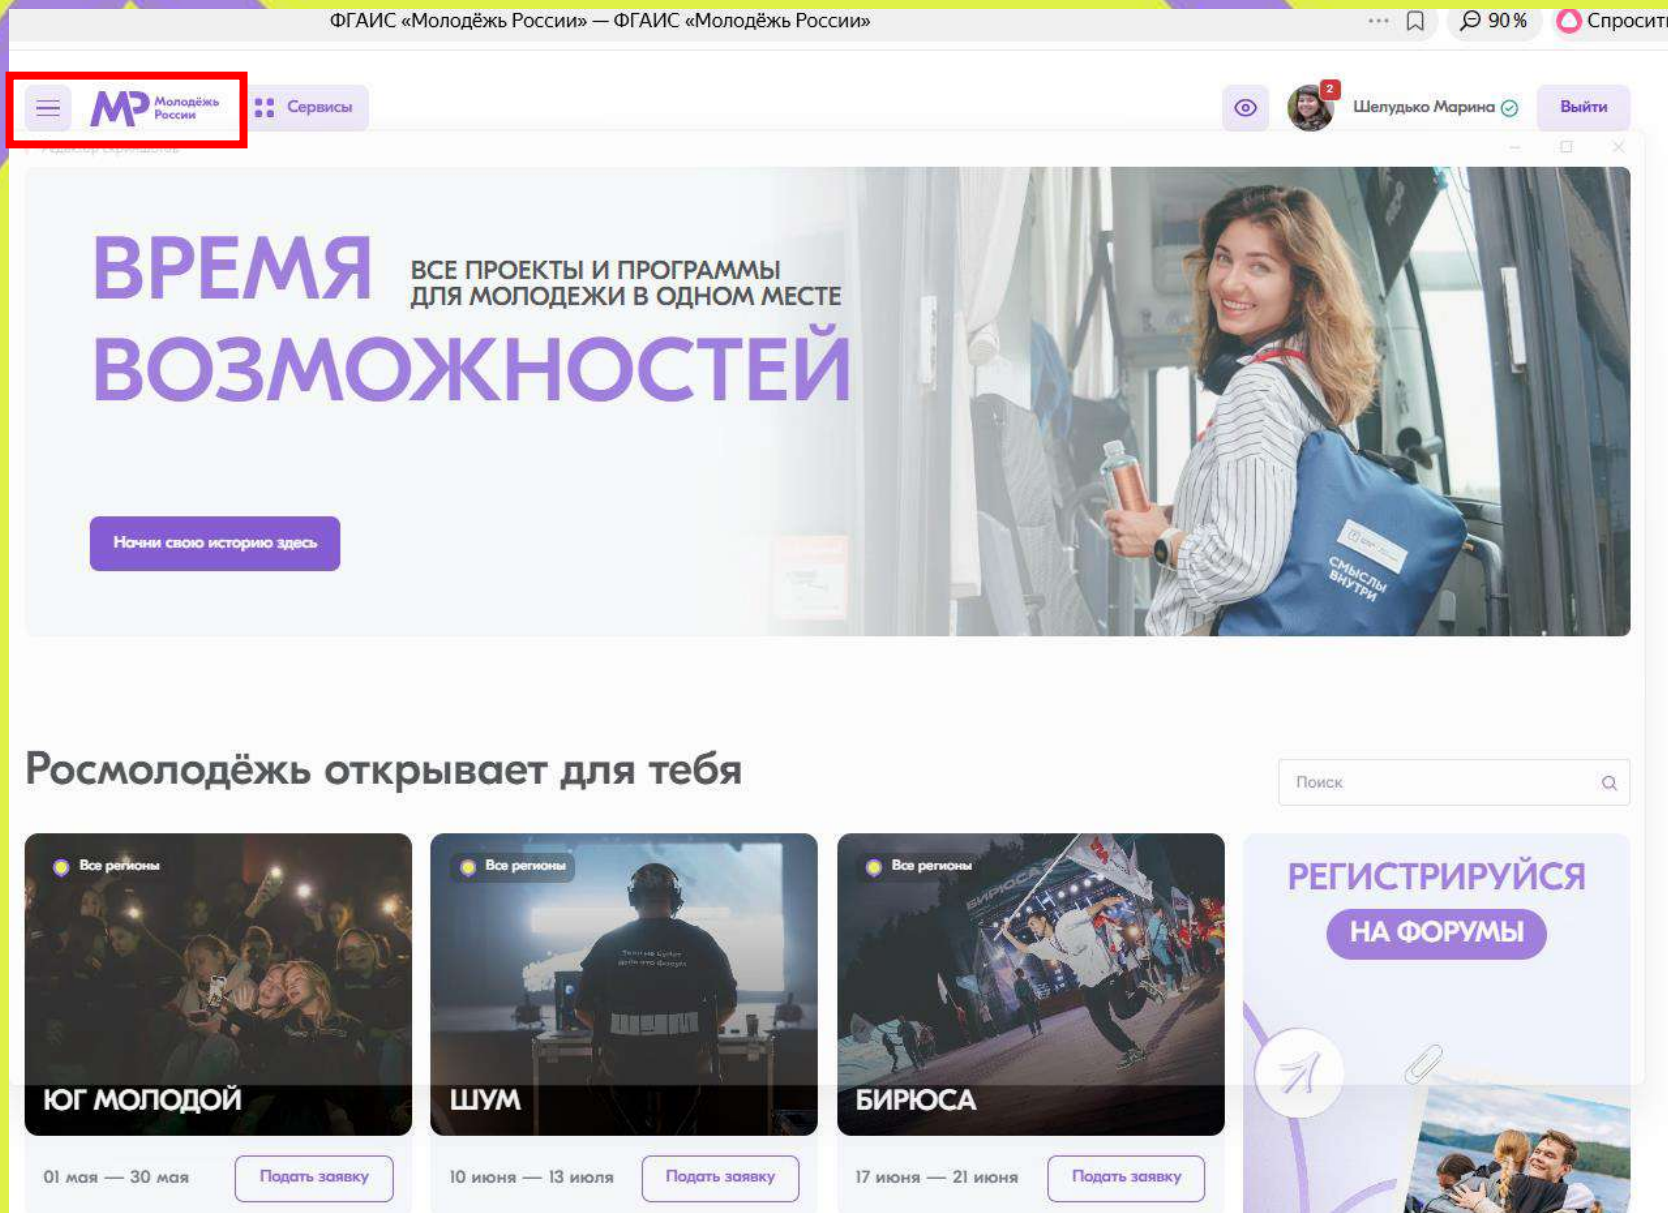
ФГАИС «Молодёжь России» — ФГАИС «Молодёжь России»

90 %

Спросит

МР Молодёжь России

Сервисы

2

Шелудько Марина

Выйти

ВРЕМЯ ВОЗМОЖНОСТЕЙ

ВСЕ ПРОЕКТЫ И ПРОГРАММЫ ДЛЯ МОЛОДЕЖИ В ОДНОМ МЕСТЕ

Начни свою историю здесь

СМЫСЛЫ ВНУТРИ

Росмолодёжь открывает для тебя

Поиск

Все регионы

ЮГ МОЛОДОЙ

01 мая — 30 мая

Подать заявку

Все регионы

ШУМ

10 июня — 13 июля

Подать заявку

Все регионы

БИРЮСА

17 июня — 21 июня

Подать заявку

РЕГИСТРИРУЙСЯ

НА ФОРУМЫ